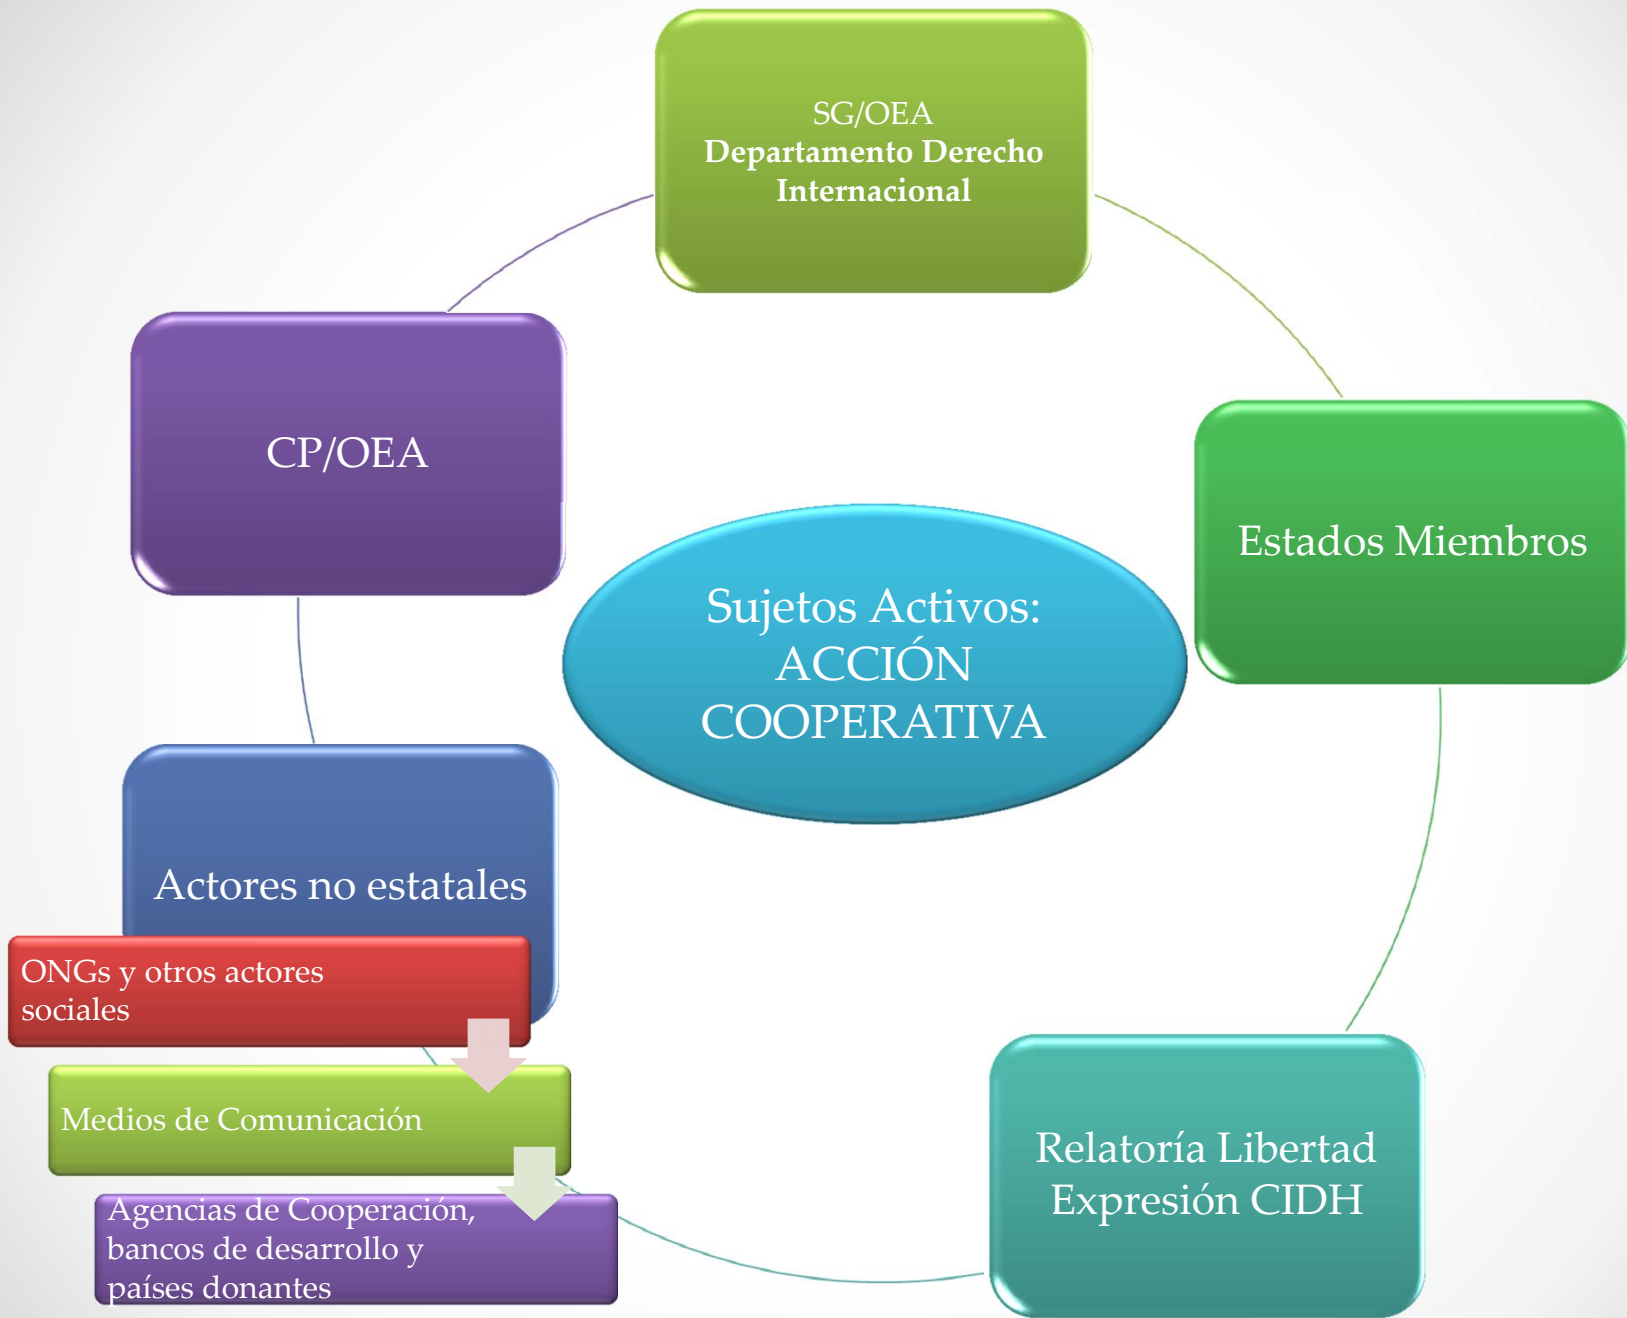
SG/OEA
Departamento Derecho Internacional

CP/OEA

Estados Miembros

Sujetos Activos: ACCIÓN COOPERATIVA

Actores no estatales

ONGs y otros actores sociales

Medios de Comunicación

Agencias de Cooperación, bancos de desarrollo y países donantes

Relatoría Libertad Expresión CIDH